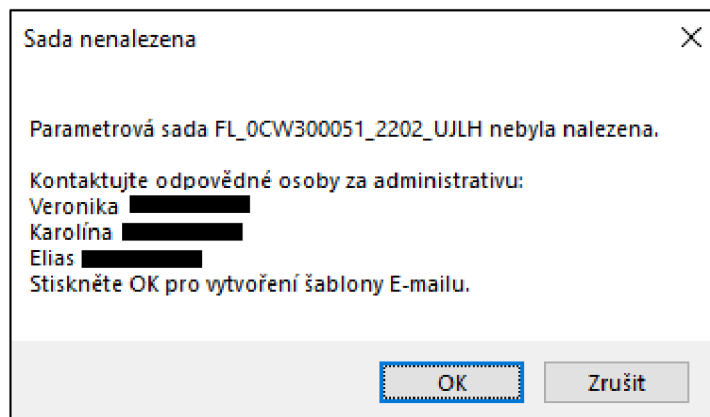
Sada nenalezena

Parametrová sada FL_0CW300051_2202_UJLH nebyla nalezena.

Kontaktujte odpovědné osoby za administrativu:
Veronika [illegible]
Karolína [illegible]
Elias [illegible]
Stiskněte OK pro vytvoření šablony E-mailu.

OK
Zrušit